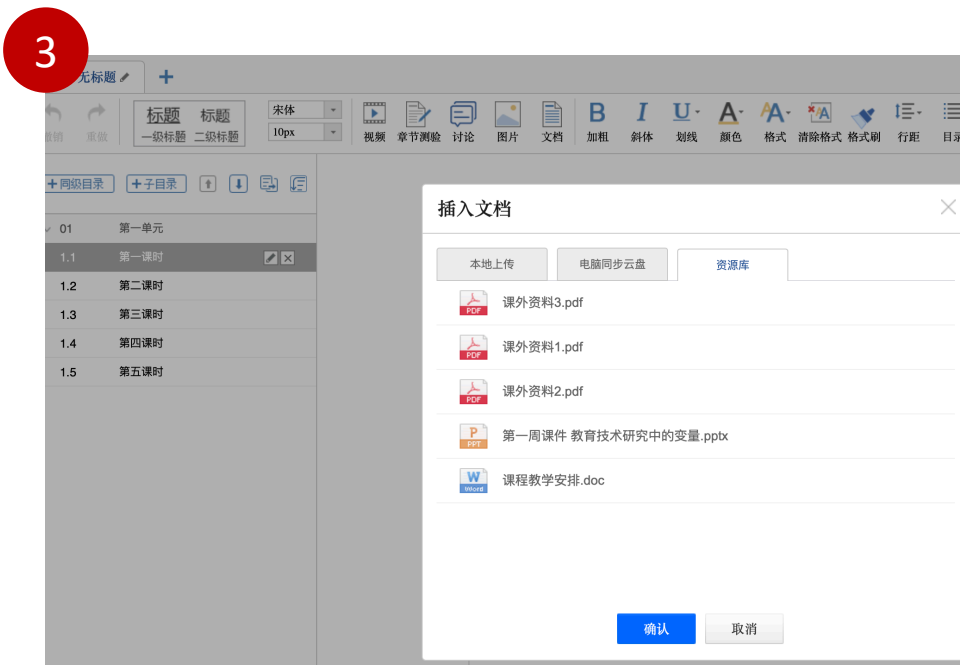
3

无标题

撤销 重做

标题 一级标题

标题 二级标题

宋体

10px

视频 章节测验 讨论 图片 文档

B 加粗

I 斜体

U 划线

A 颜色

A 格式

清除格式

格式刷

行距

目录

+同级目录 +子目录

01 第一单元

1.1 第一课时

1.2 第二课时

1.3 第三课时

1.4 第四课时

1.5 第五课时

插入文档

本地上传 电脑同步云盘 资源库

PDF 课外资料3.pdf

PDF 课外资料1.pdf

PDF 课外资料2.pdf

P PPT 第一周课件 教育技术研究中的变量.pptx

W Word 课程教学安排.doc

确认 取消